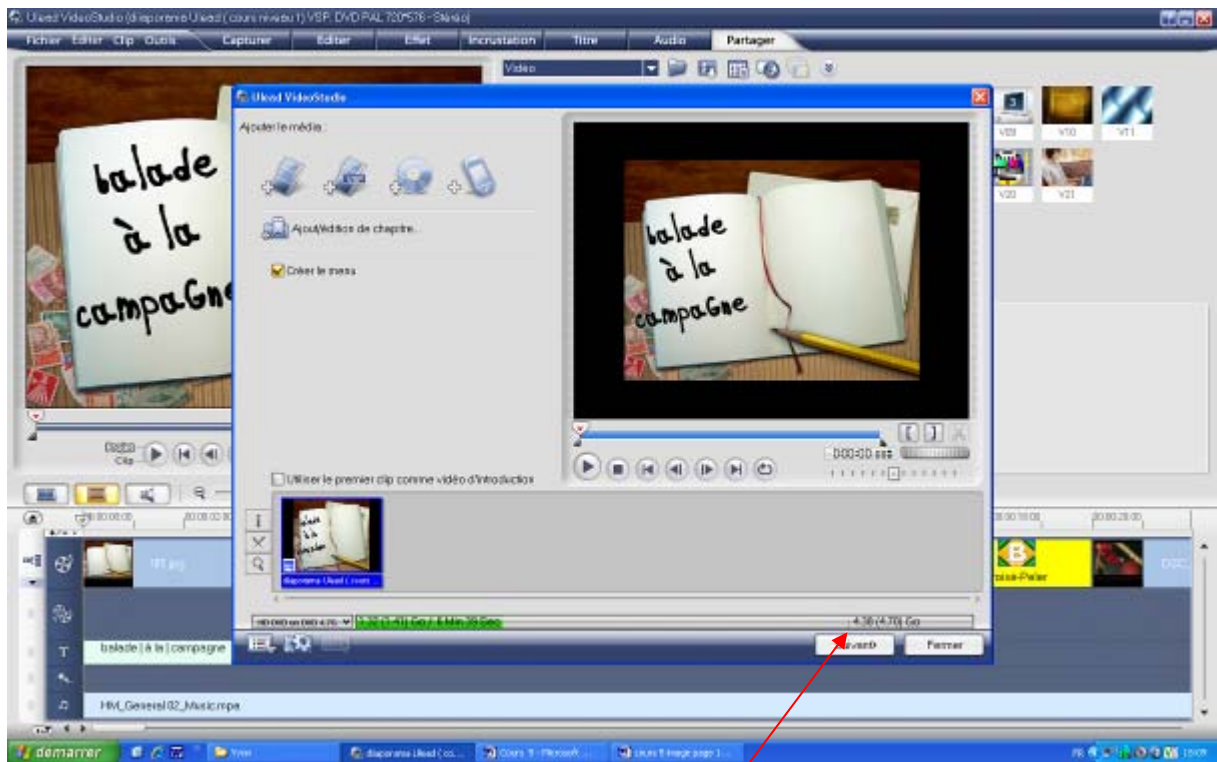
Ulead VideoStudio (diaporama Ulead (cours niveau 1).VSP, DVD PAL 720*576 - Stéréo)

Fichier Editer Clip Outils Capturer Editer Effet Incrustation Titre Audio Partager

Vidéo

V09 V10 V11 V20 V21

Ulead VideoStudio

Ajouter le média :

Ajout/édition de chapitre...

Créer le menu

balade à la campaGne

balade à la campaGne

Utiliser le premier clip comme vidéo d'introduction

diaporama Ulead (cours ...

00:00:00

HD DVD ou DVD 4.7G 0.32 (1.40) Go / 6 Min 39 Sec 4.38 (4.70) Go

Avant Fermer

Projet Clip

balade | à la | campagne

HM_General 02_Music.mpa

Croise-Pailer

démarrer Ulead diaporama Ulead (co... Cours 1 - Microsoft ... cours 1 image page 1...